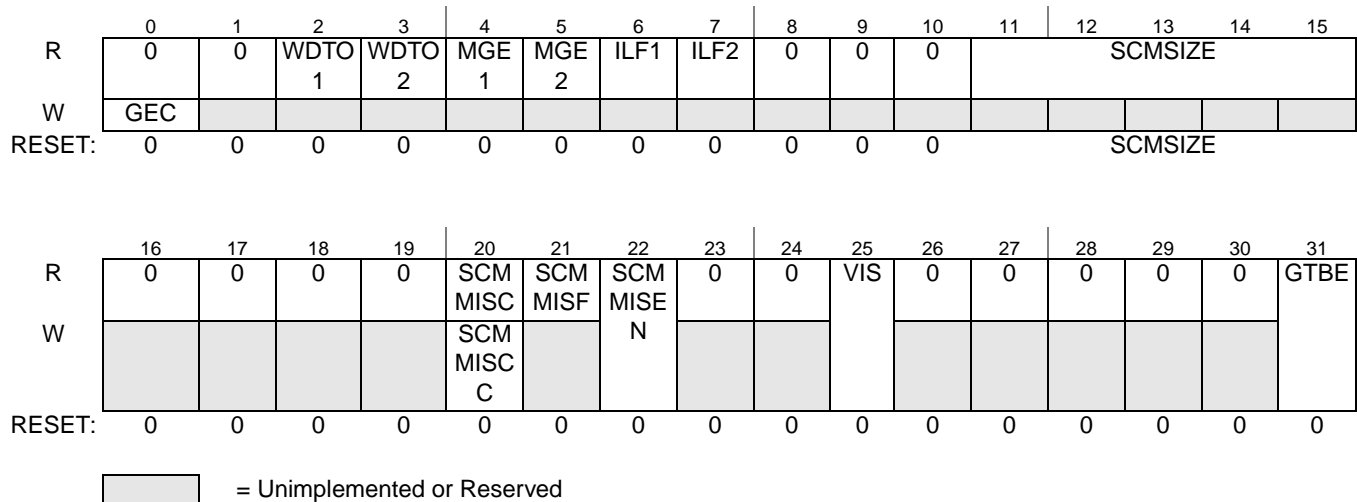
| | 0 | 1 | 2 | 3 | 4 | 5 | 6 | 7 | 8 | 9 | 10 | 11 | 12 | 13 | 14 | 15 |
|---|---|---|---|---|---|---|---|---|---|---|---|---|---|---|---|---|
| R | 0 | 0 | WDTO1 | WDTO2 | MGE1 | MGE2 | ILF1 | ILF2 | 0 | 0 | 0 | SCMSIZE | | | | |
| W | GEC | | | | | | | | | | | | | | | |
| RESET: | 0 | 0 | 0 | 0 | 0 | 0 | 0 | 0 | 0 | 0 | 0 | SCMSIZE | | | | |

| | 16 | 17 | 18 | 19 | 20 | 21 | 22 | 23 | 24 | 25 | 26 | 27 | 28 | 29 | 30 | 31 |
|---|---|---|---|---|---|---|---|---|---|---|---|---|---|---|---|---|
| R | 0 | 0 | 0 | 0 | SCMMISC | SCMMISF | SCMMISEN | 0 | 0 | VIS | 0 | 0 | 0 | 0 | 0 | GTBE |
| W | | | | | SCMMISC | | | | | | | | | | | |
| RESET: | 0 | 0 | 0 | 0 | 0 | 0 | 0 | 0 | 0 | 0 | 0 | 0 | 0 | 0 | 0 | 0 |

= Unimplemented or Reserved